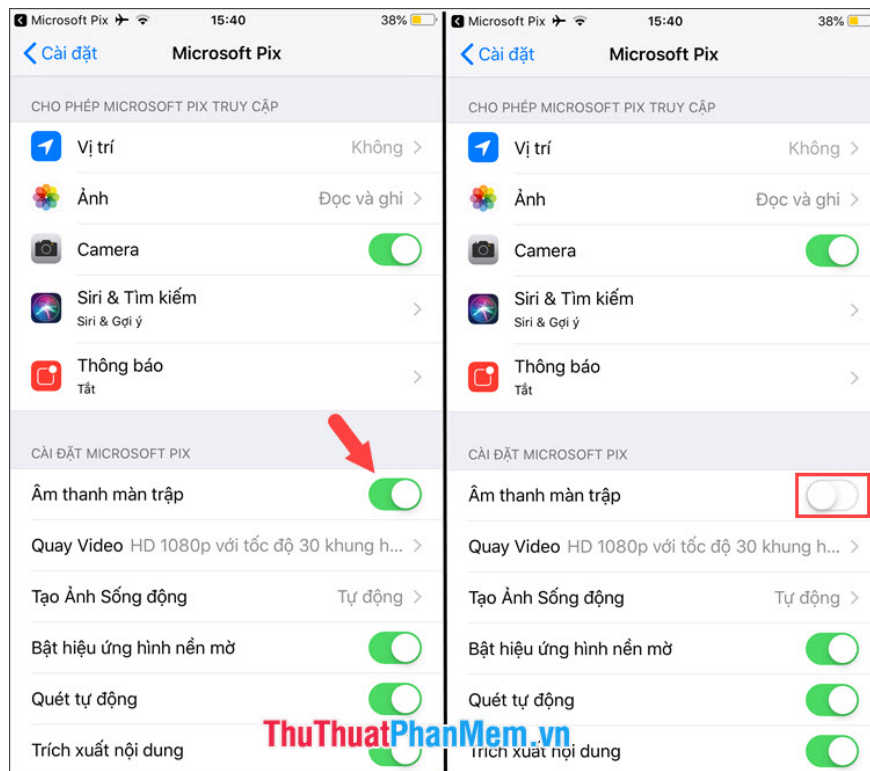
Microsoft Pix 15:40 38%
Cài đặt Microsoft Pix

CHO PHÉP MICROSOFT PIX TRUY CẬP
Vị trí Không
Ảnh Đọc và ghi
Camera
Siri & Tìm kiếm
Siri & Gợi ý
Thông báo
Tắt

CÀI ĐẶT MICROSOFT PIX
Âm thanh màn trập
Quay Video HD 1080p với tốc độ 30 khung h...
Tạo Ảnh Sống động Tự động
Bật hiệu ứng hình nền mờ
Quét tự động
Trích xuất nội dung

Microsoft Pix 15:40 38%
Cài đặt Microsoft Pix

CHO PHÉP MICROSOFT PIX TRUY CẬP
Vị trí Không
Ảnh Đọc và ghi
Camera
Siri & Tìm kiếm
Siri & Gợi ý
Thông báo
Tắt

CÀI ĐẶT MICROSOFT PIX
Âm thanh màn trập
Quay Video HD 1080p với tốc độ 30 khung h...
Tạo Ảnh Sống động Tự động
Bật hiệu ứng hình nền mờ
Quét tự động
Trích xuất nội dung

ThuThuatPhanMem.vn